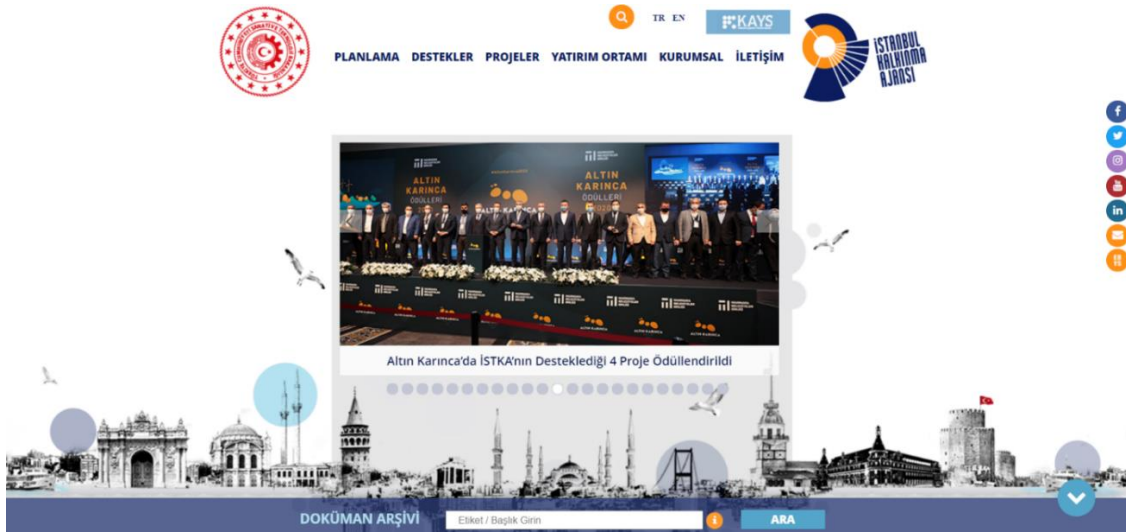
TR EN

KAYS

PLANLAMA DESTEKLER PROJELER YATIRIM ORTAMI KURUMSAL İLETİŞİM

İSTANBUL KALKINMA AJANSI

ALTIN KARINCA ÖDÜLLERİ

Altın Karınca'da İSTKA'nın Desteklediği 4 Proje Ödüllendirildi

DOKÜMAN ARŞİVİ

Etiket / Başlık Girin

ARA